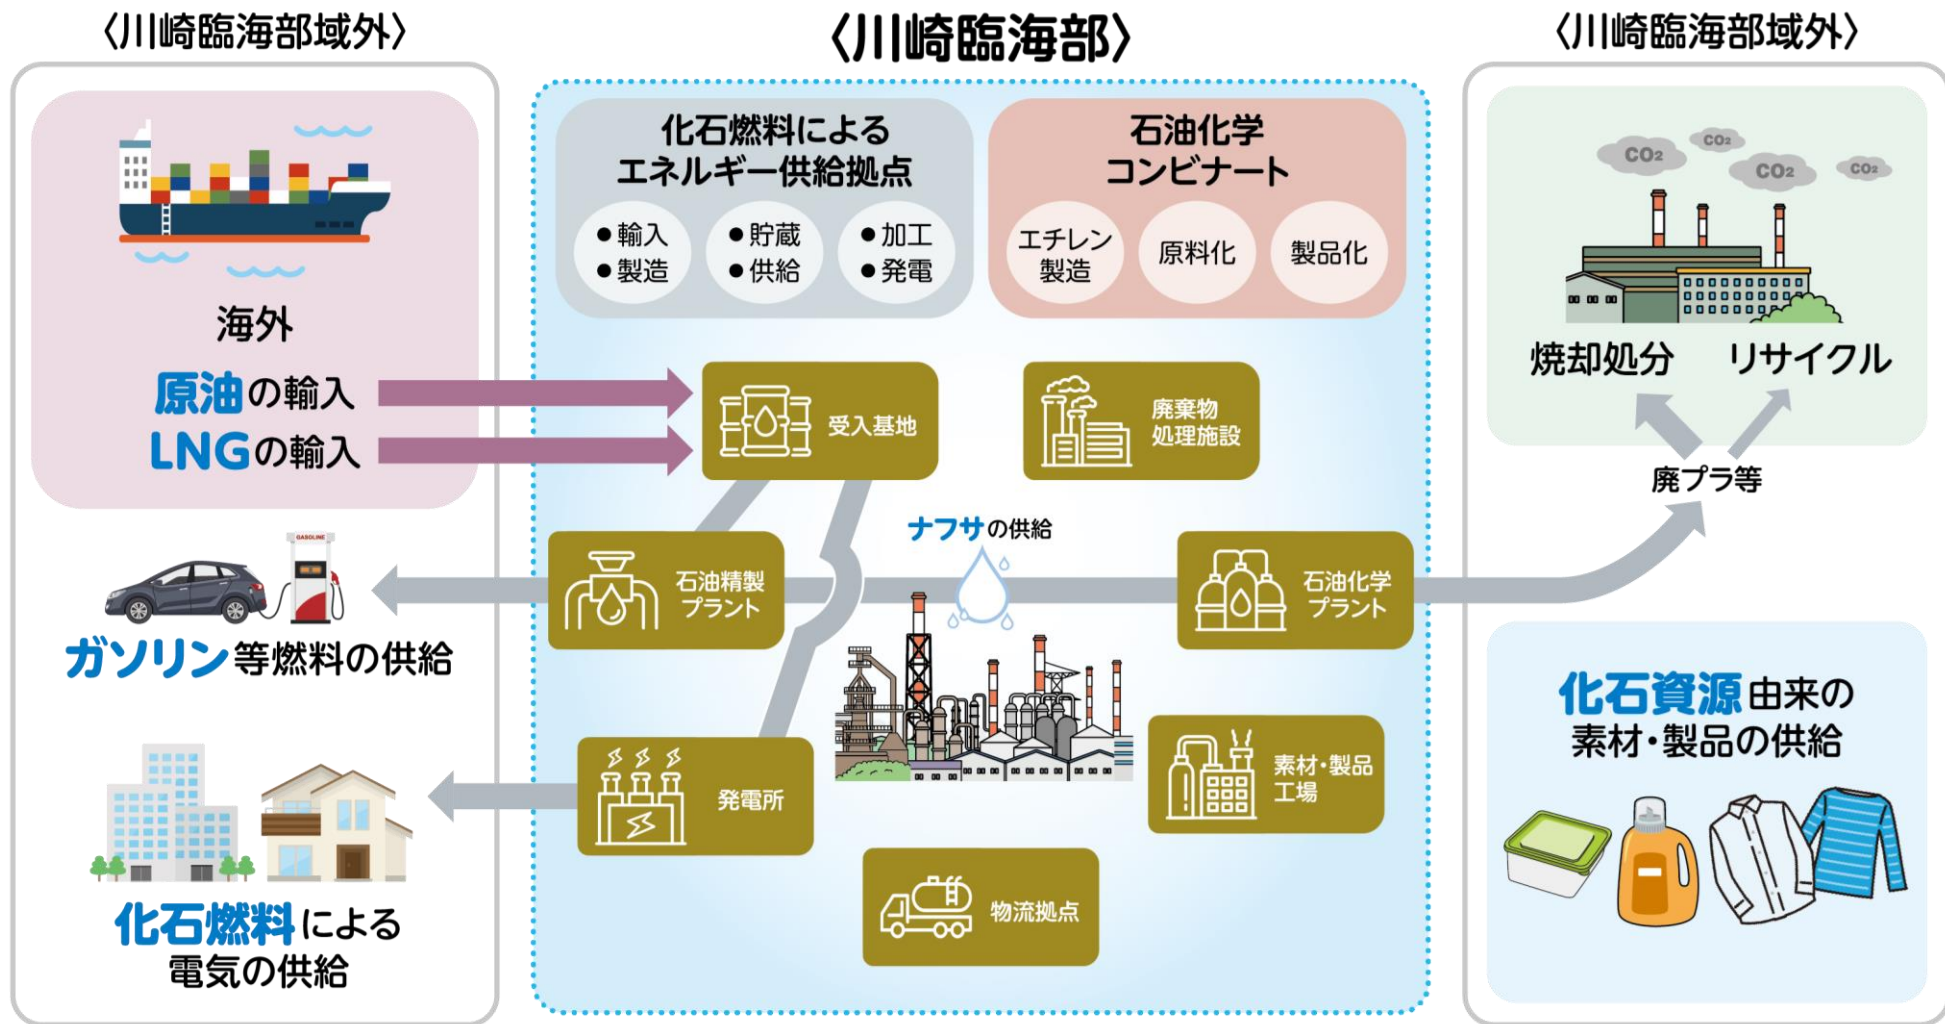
〈川崎臨海部域外〉

〈川崎臨海部〉

〈川崎臨海部域外〉

海外

原油の輸入
LNGの輸入

GASOLINE

ガソリン等燃料の供給

化石燃料による電気の供給

化石燃料による
エネルギー供給拠点

●輸入
●製造

●貯蔵
●供給

●加工
●発電

石油化学
コンビナート

エチレン製造

原料化

製品化

受入基地

廃棄物処理施設

ナフサの供給

石油精製プラント

石油化学プラント

発電所

素材・製品工場

物流拠点

$CO_2$ $CO_2$ $CO_2$ $CO_2$

焼却処分　リサイクル

廃プラ等

化石資源由来の
素材・製品の供給